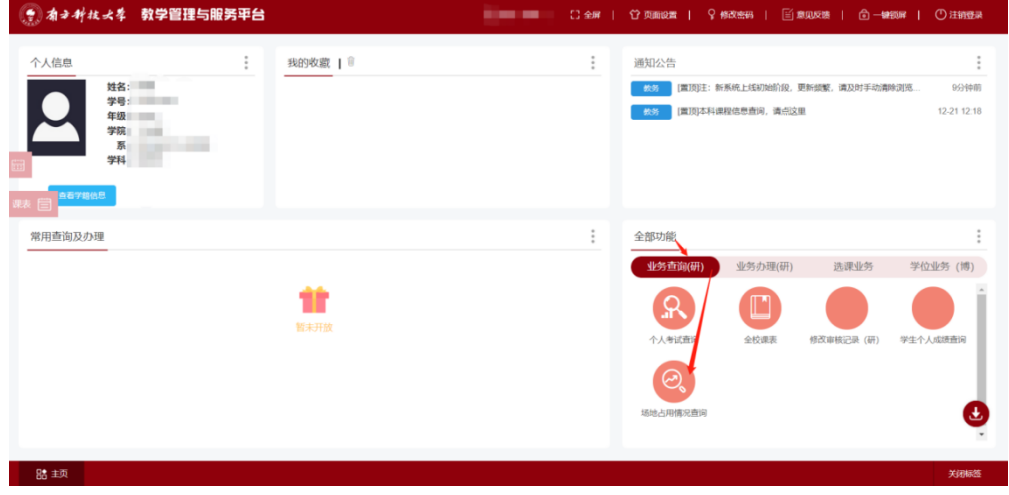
南方科技大学 教学管理与服务平台

全屏 | 页面设置 | 修改密码 | 意见反馈 | 一键锁屏 | 注销登录

个人信息

姓名:
学号:
年级
学院
系
学科

查看学籍信息

课表

我的收藏

通知公告

教务 [置顶]注：新系统上线初始阶段，更新频繁，请及时手动清除浏览... 9分钟前

教务 [置顶]本科课程信息查询，请点这里 12-21 12:18

常用查询及办理

暂未开放

全部功能

业务查询(研) 业务办理(研) 选课业务 学位业务（博）

个人考试查询 全校课表 修改审核记录（研） 学生个人成绩查询

场地占用情况查询

主页

关闭标签